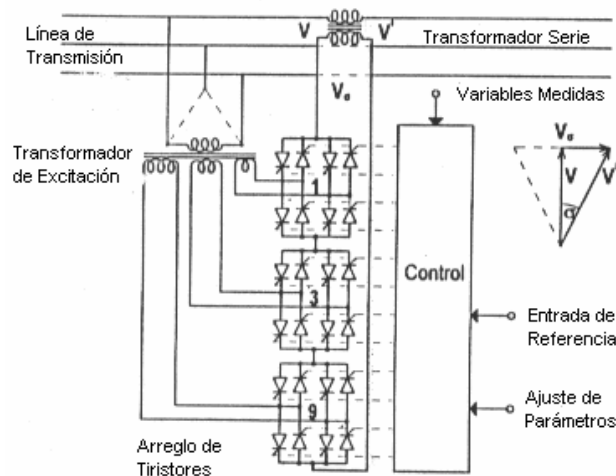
Línea de Transmisión

V

V'

Transformador Serie

$V_o$

Variables Medidas

Transformador de Excitación

1

3

9

Control

$V_o$

V

V'

α

Entrada de Referencia

Ajuste de Parámetros

Arreglo de Tiristores